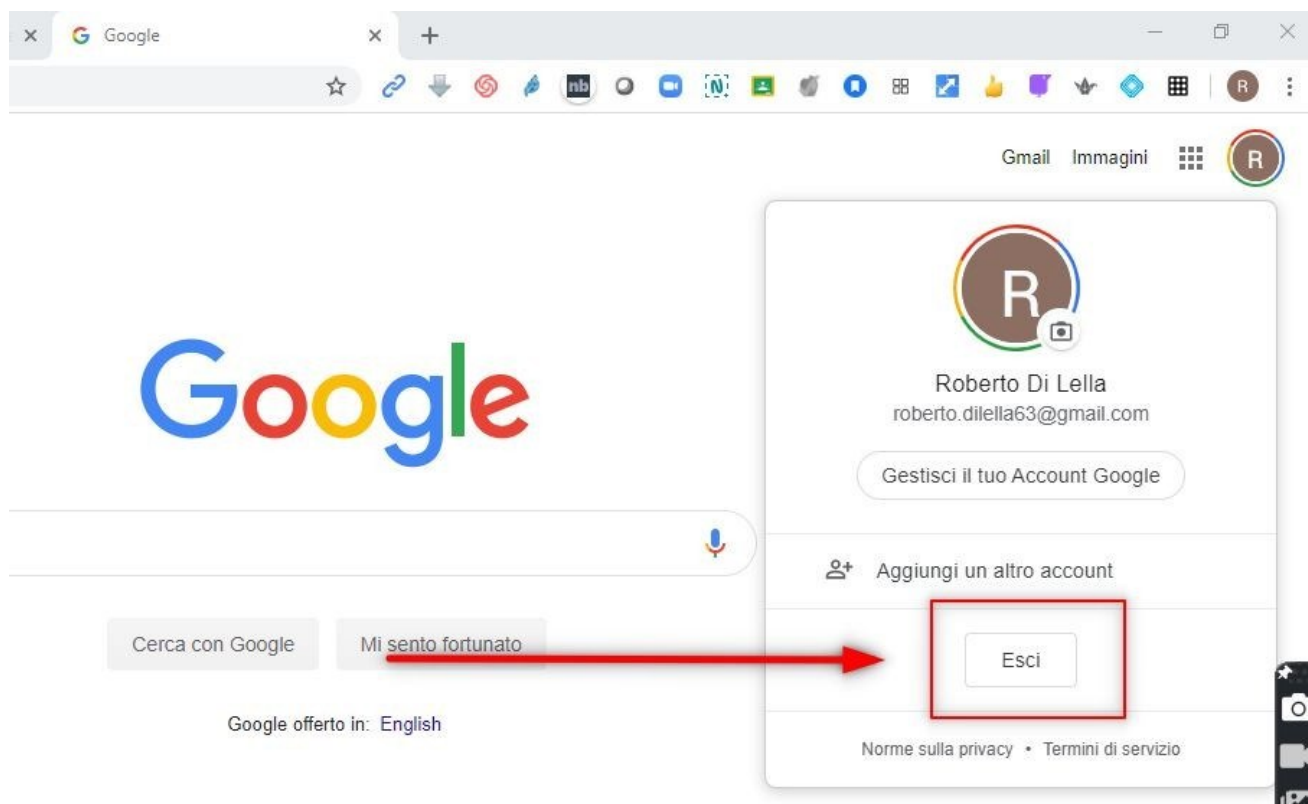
Google

nb

R

Gmail Immagini

R

Google

R

Roberto Di Lella
roberto.dilella63@gmail.com

Gestisci il tuo Account Google

Aggiungi un altro account

Esci

Cerca con Google Mi sento fortunato

Google offerto in: English

Norme sulla privacy • Termini di servizio